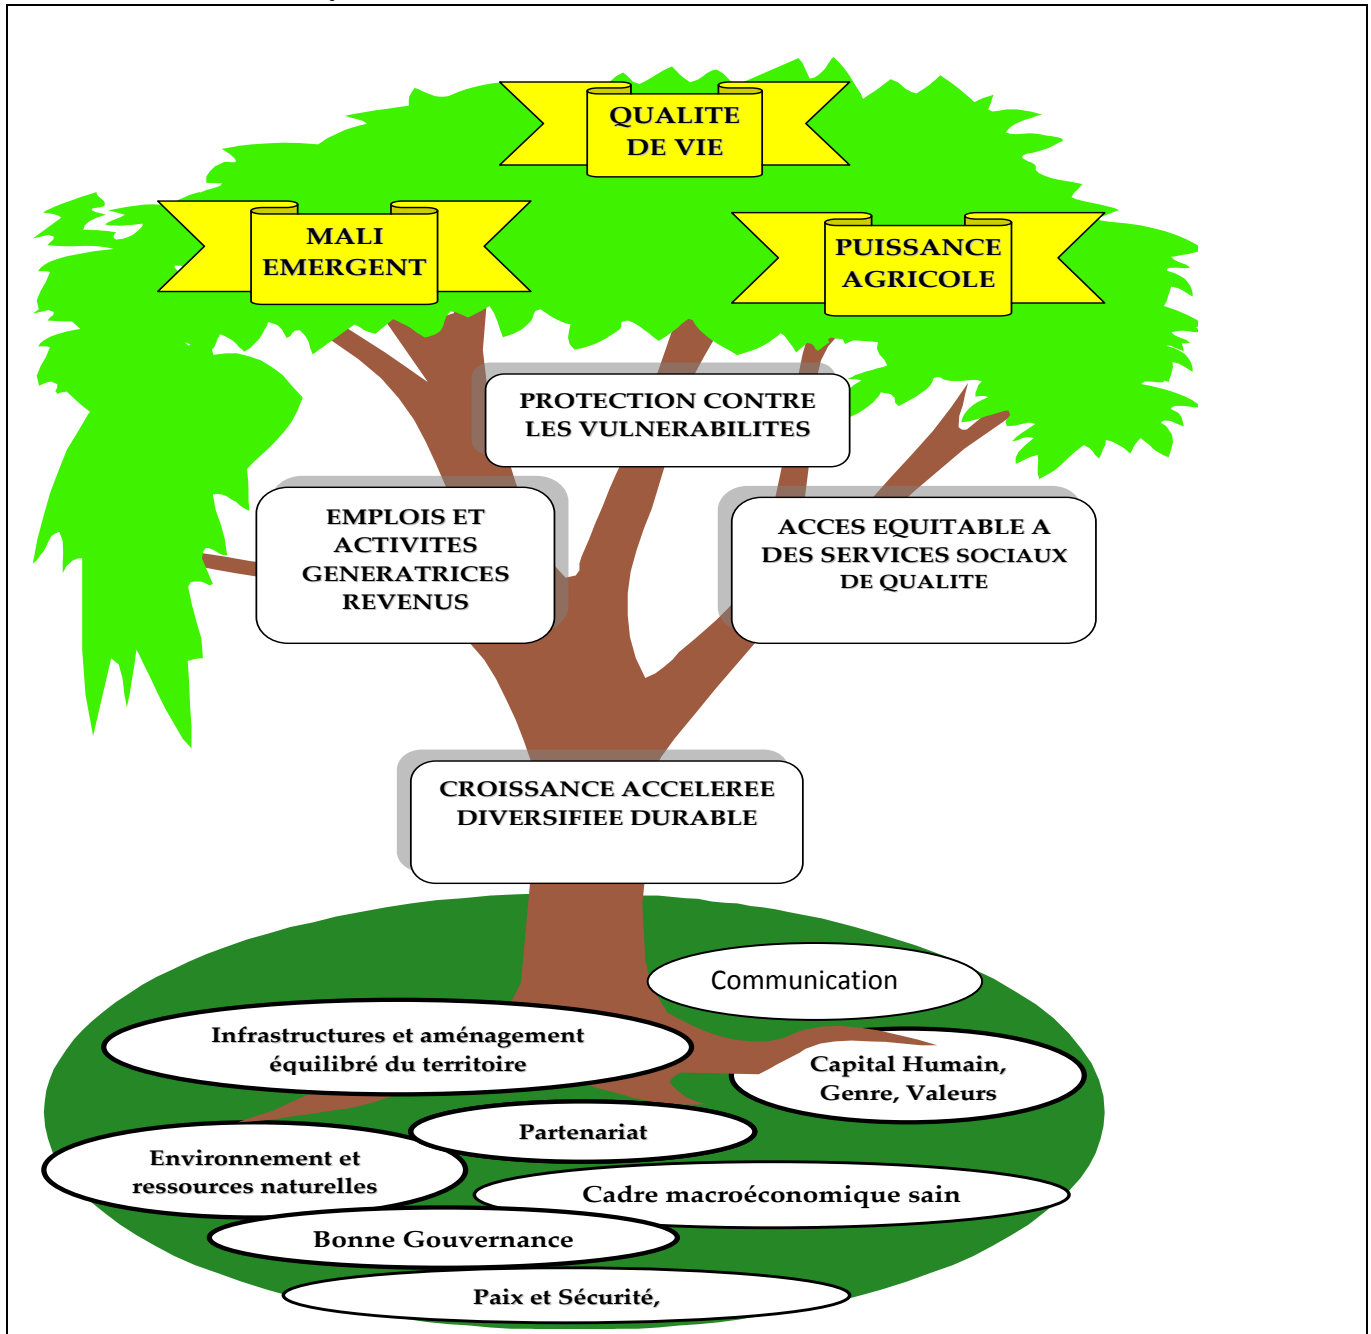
QUALITE DE VIE

MALI EMERGENT

PUISSANCE AGRICOLE

PROTECTION CONTRE LES VULNERABILITES

EMPLOIS ET ACTIVITES GENERATRICES REVENUS

ACCES EQUITABLE A DES SERVICES SOCIAUX DE QUALITE

CROISSANCE ACCELEREE DIVERSIFIEE DURABLE

Communication

Infrastructures et aménagement équilibré du territoire

Capital Humain, Genre, Valeurs

Partenariat

Environnement et ressources naturelles

Cadre macroéconomique sain

Bonne Gouvernance

Paix et Sécurité,